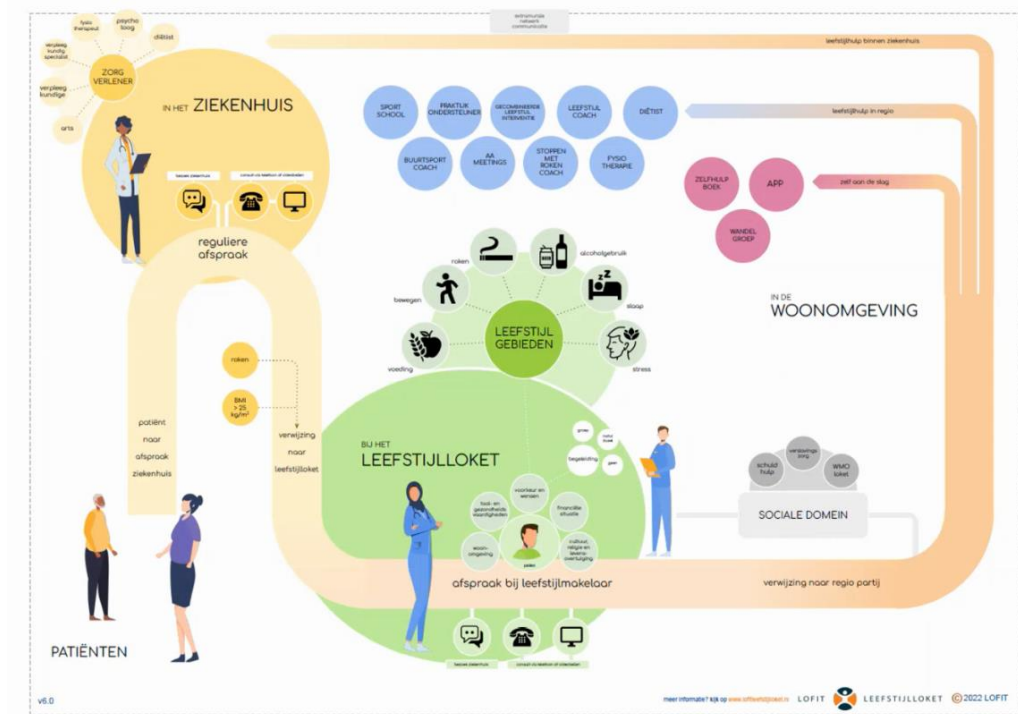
extramurale netwerk communicatie

leefstijlhulp binnen ziekenhuis

fysio therapeut
psycho loog
diëtist
verpleeg kundig specialist
ZORG VERLENER
verpleeg kundige
arts

IN HET ZIEKENHUIS

bezoek ziekenhuis
consult via telefoon of videobellen

reguliere afspraak

SPORT SCHOOL
PRAKTIJK ONDERSTEUNER
GECOMBINEERDE LEEFSTIJL INTERVENTIE
LEEFSTIJL COACH
DIËTIST
BUURTSPORT COACH
AA MEETINGS
STOPPEN MET ROKEN COACH
FYSIO THERAPIE

leefstijlhulp in regio

ZELFHULP BOEK
APP
WANDEL GROEP

zelf aan de slag

roken
alcoholgebruik
bewegen
slaap
LEEFSTIJL GEBIEDEN
voeding
stress

IN DE WOONOMGEVING

roken
BMI > 25 kg/m²

patiënt naar afspraak ziekenhuis

verwijzing naar leefstijlloket

BIJ HET LEEFSTIJLLOKET

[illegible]
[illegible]
begeleiding
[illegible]

kook- en gezondheids vaardigheden
voorkeur en wensen
financiële situatie
woon- omgeving
patiënt
cultuur, religie en levens overtuiging

schuld hulp
verslavings zorg
WMO loket

SOCIALE DOMEIN

afspraak bij leefstijlmakelaar

verwijzing naar regio partij

bezoek ziekenhuis
consult via telefoon of videobellen

PATIËNTEN

v6.0

meer informatie? kijk op www.leefstijlloket.nl
LOFIT LEEFSTIJLLOKET ©2022 LOFIT